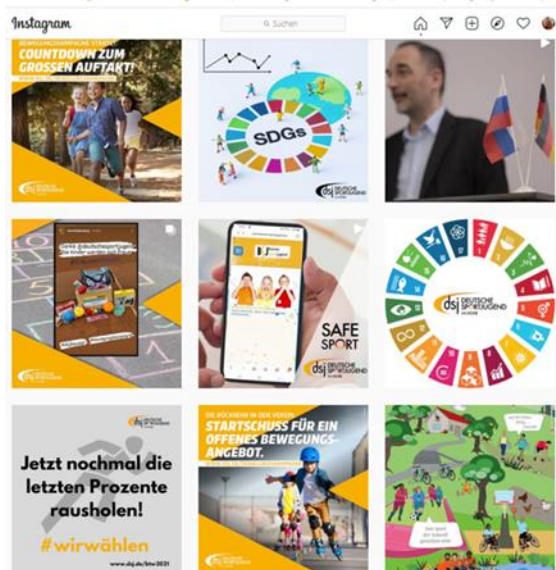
Instagram

Suchen

BEWEGUNGSPADAGOGISCHE STARTHILFE

COUNTDOWN ZUM GROSSEN AUFTAKT!

dsj

SDGs

dsj DEUTSCHE SPORTJUGEND

Danke @deutschesportjugend
Die Kinder werden sich freuen

dsj

dsj DEUTSCHE SPORTJUGEND

SAFE SPORT

dsj DEUTSCHE SPORTJUGEND

dsj DEUTSCHE SPORTJUGEND

dsj DEUTSCHE SPORTJUGEND

Jetzt nochmal die letzten Prozente rausholen!

#wirwählen

www.dsj.de/btw2021

DIE RÜCKKEHR IN DEN VEREIN

STARTSCHUSS FÜR EIN OFFENES BEWEGUNGSANGEBOT.

dsj